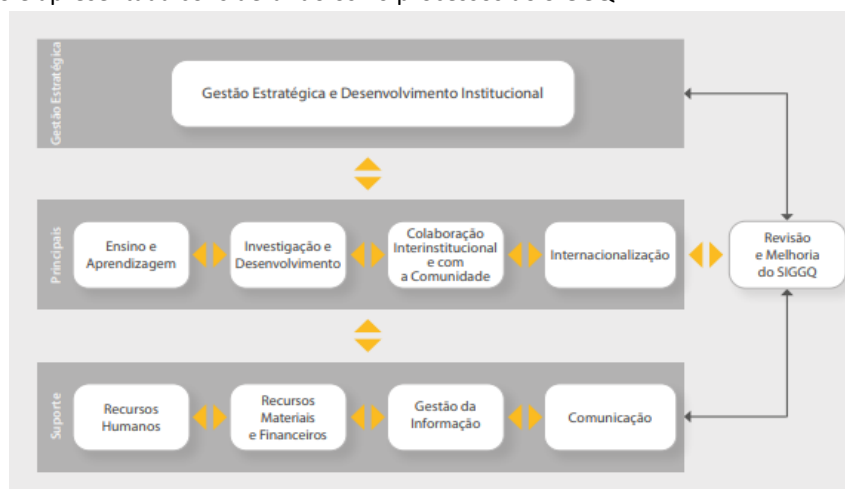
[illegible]

Gestão Estratégica

Gestão Estratégica e Desenvolvimento Institucional

Principais

Ensino e Aprendizagem

Investigação e Desenvolvimento

Colaboração Interinstitucional e com a Comunidade

Internacionalização

Revisão e Melhoria do SIGGQ

Suporte

Recursos Humanos

Recursos Materiais e Financeiros

Gestão da Informação

Comunicação